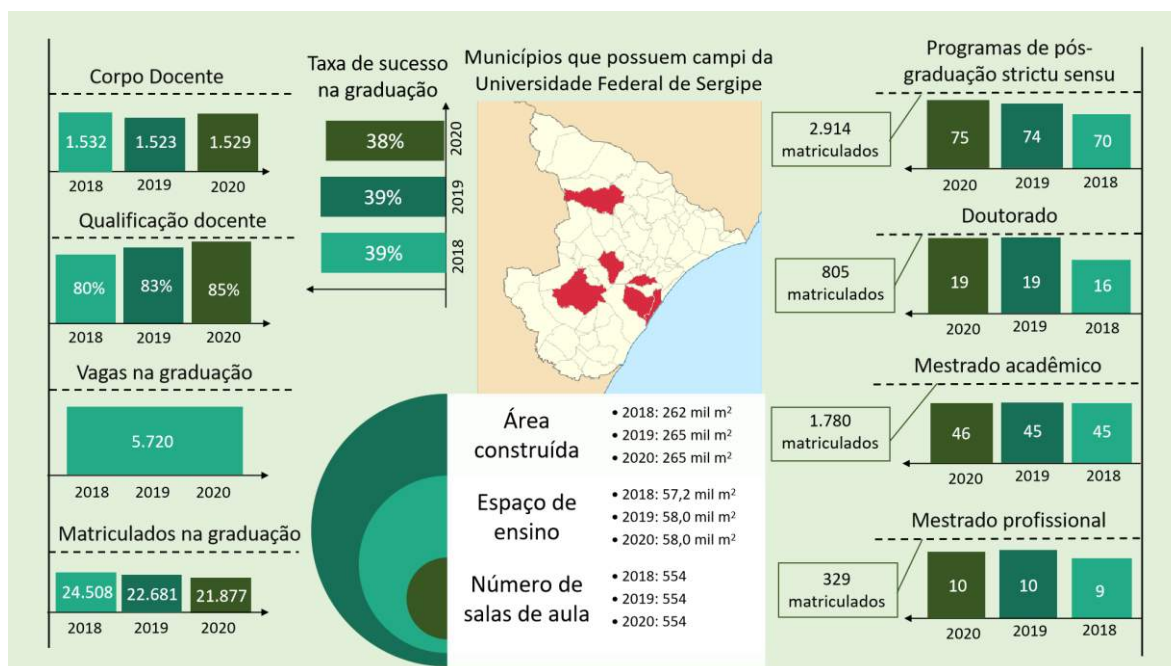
Corpo Docente

| 1.532 | 1.523 | 1.529 |
|---|---|---|
| 2018 | 2019 | 2020 |

Qualificação docente

| 80% | 83% | 85% |
|---|---|---|
| 2018 | 2019 | 2020 |

Vagas na graduação

5.720

2018 2019 2020

Matriculados na graduação

| 24.508 | 22.681 | 21.877 |
|---|---|---|
| 2018 | 2019 | 2020 |

Taxa de sucesso na graduação

| 38% | 2020 |
|---|---|
| 39% | 2019 |
| 39% | 2018 |

Municípios que possuem campi da Universidade Federal de Sergipe

Área construída
• 2018: 262 mil m$^2$
• 2019: 265 mil m$^2$
• 2020: 265 mil m$^2$

Espaço de ensino
• 2018: 57,2 mil m$^2$
• 2019: 58,0 mil m$^2$
• 2020: 58,0 mil m$^2$

Número de salas de aula
• 2018: 554
• 2019: 554
• 2020: 554

Programas de pós-graduação strictu sensu

2.914 matriculados

| 75 | 74 | 70 |
|---|---|---|
| 2020 | 2019 | 2018 |

Doutorado

805 matriculados

| 19 | 19 | 16 |
|---|---|---|
| 2020 | 2019 | 2018 |

Mestrado acadêmico

1.780 matriculados

| 46 | 45 | 45 |
|---|---|---|
| 2020 | 2019 | 2018 |

Mestrado profissional

329 matriculados

| 10 | 10 | 9 |
|---|---|---|
| 2020 | 2019 | 2018 |